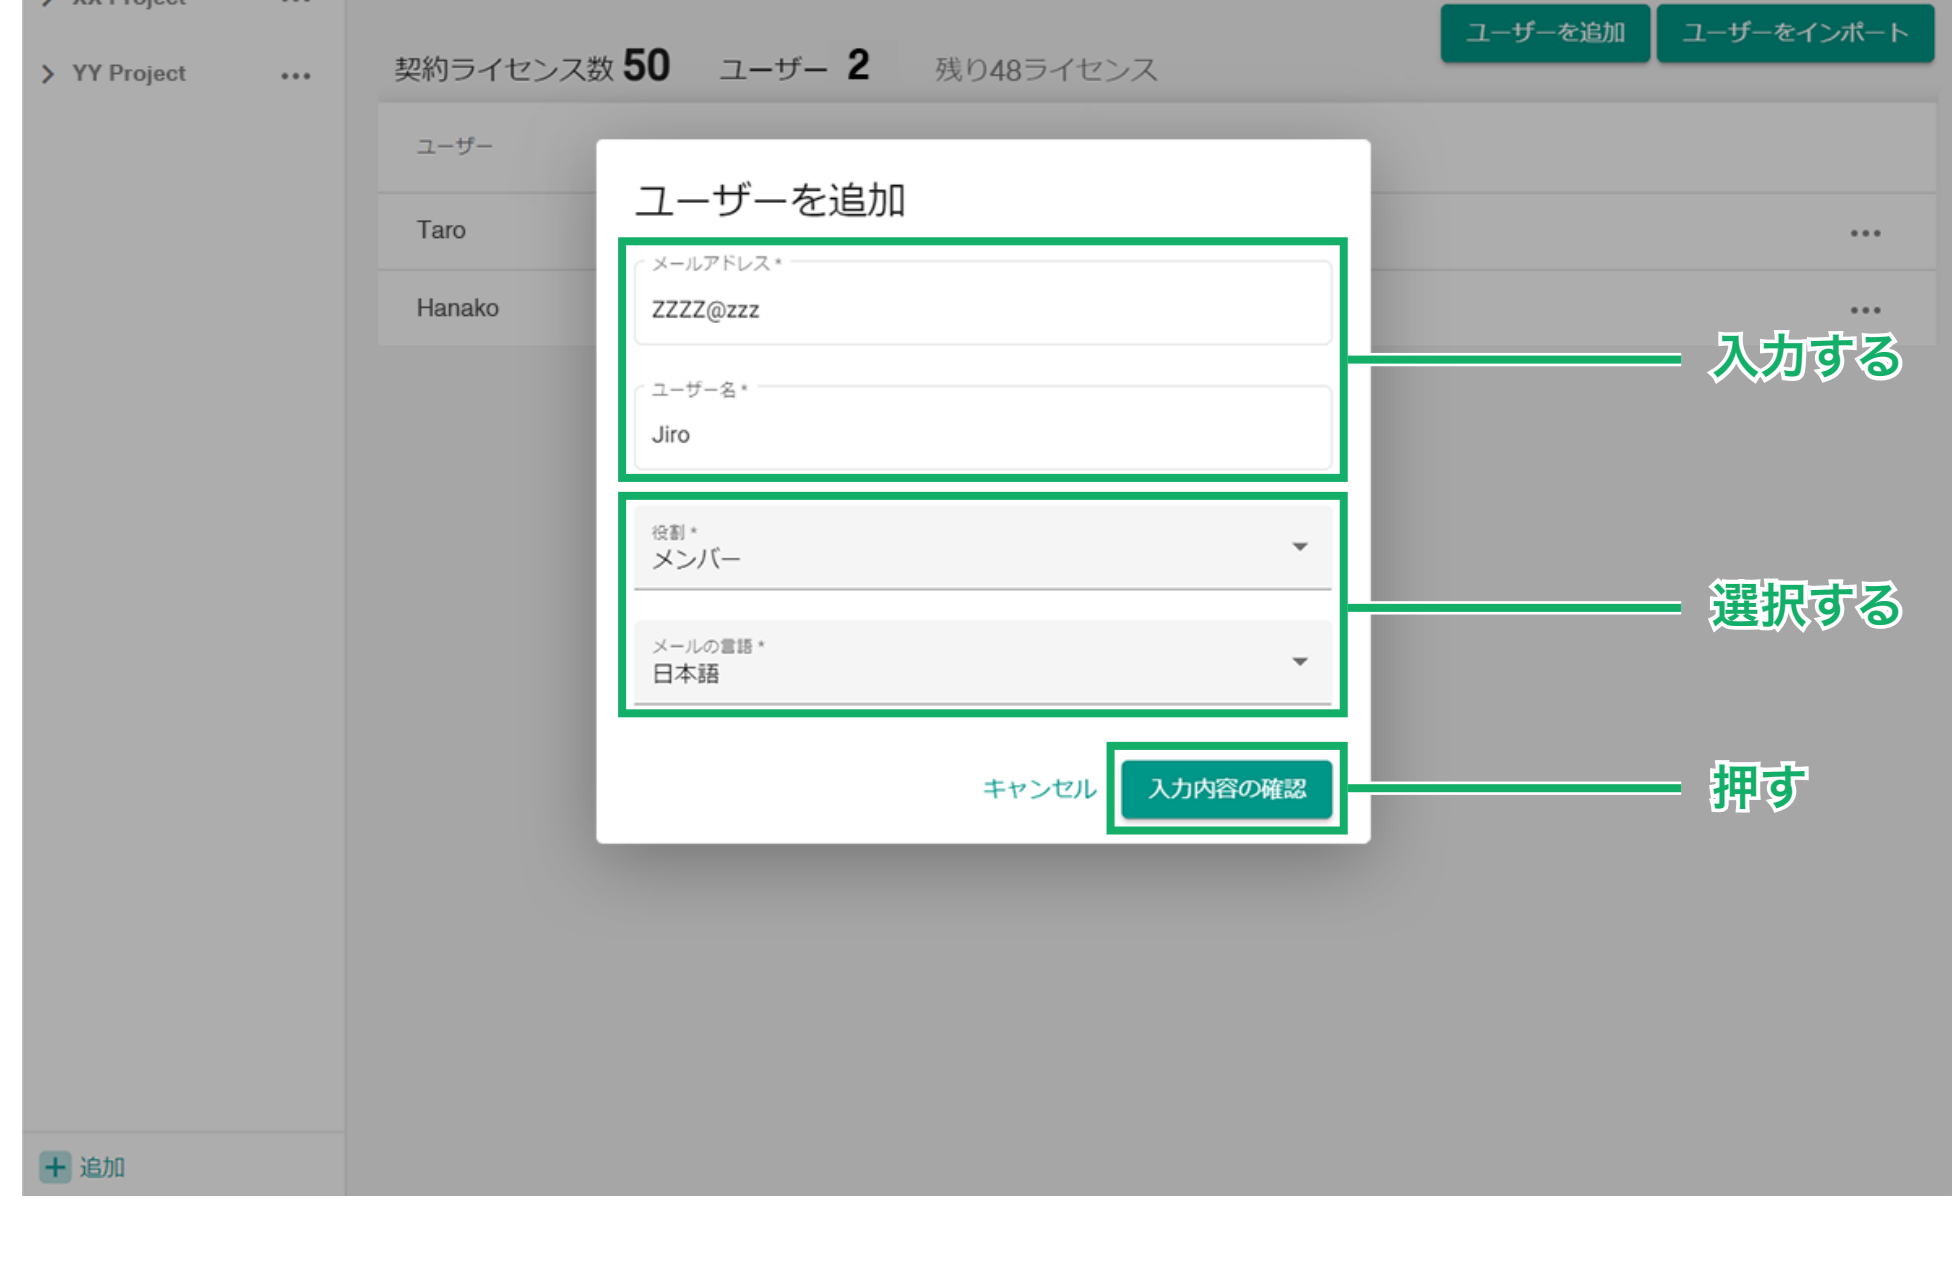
> XX Project ...

> YY Project ...

契約ライセンス数 50 ユーザー 2 残り48ライセンス

ユーザーを追加 ユーザーをインポート

ユーザー

Taro ...

Hanako ...

ユーザーを追加

メールアドレス *
ZZZZ@zzz

ユーザー名 *
Jiro

入力する

役割 *
メンバー

メールの言語 *
日本語

選択する

キャンセル 入力内容の確認

押す

+ 追加